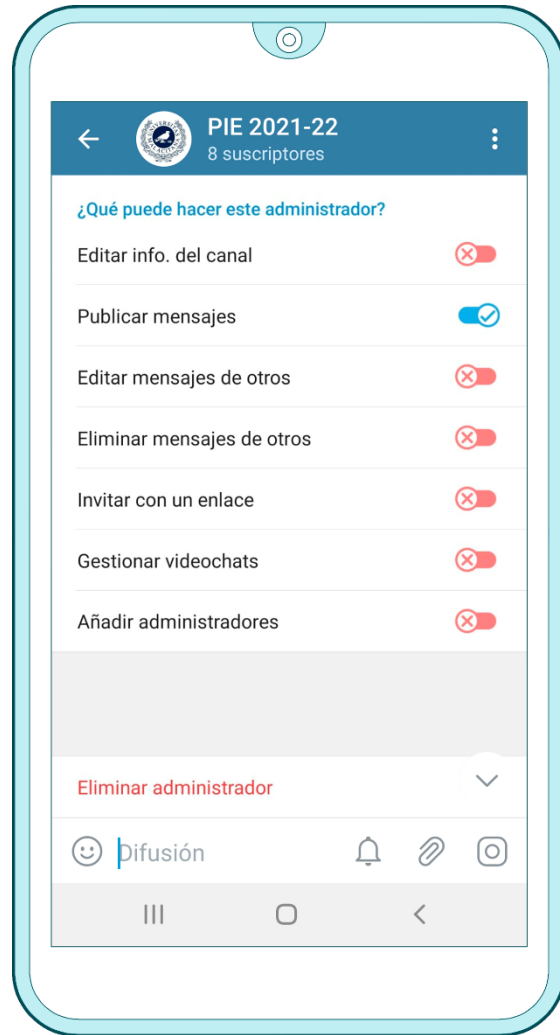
PIE 2021-22
8 suscriptores

¿Qué puede hacer este administrador?

Editar info. del canal

Publicar mensajes

Editar mensajes de otros

Eliminar mensajes de otros

Invitar con un enlace

Gestionar videochats

Añadir administradores

Eliminar administrador

Difusión